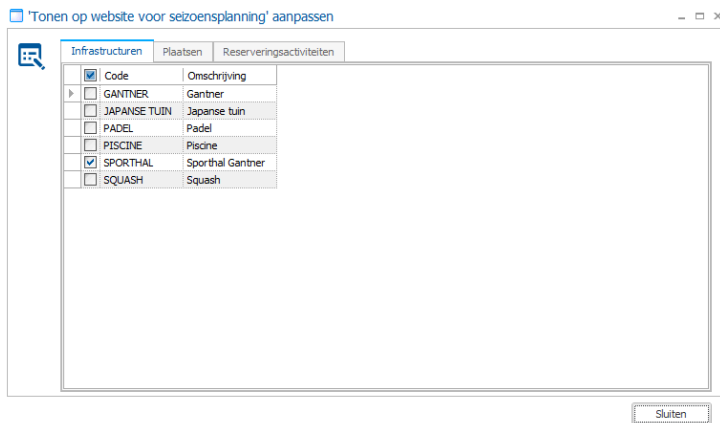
'Tonen op website voor seizoensplanning' aanpassen

Infrastructuren | Plaatsen | Reserveringsactiviteiten

| Code | Omschrijving |
|---|---|
| GANTNER | Gantner |
| JAPANSE TUIN | Japanse tuin |
| PADEL | Padel |
| PISCINE | Piscine |
| SPORTHAL | Sporthal Gantner |
| SQUASH | Squash |

Sluiten